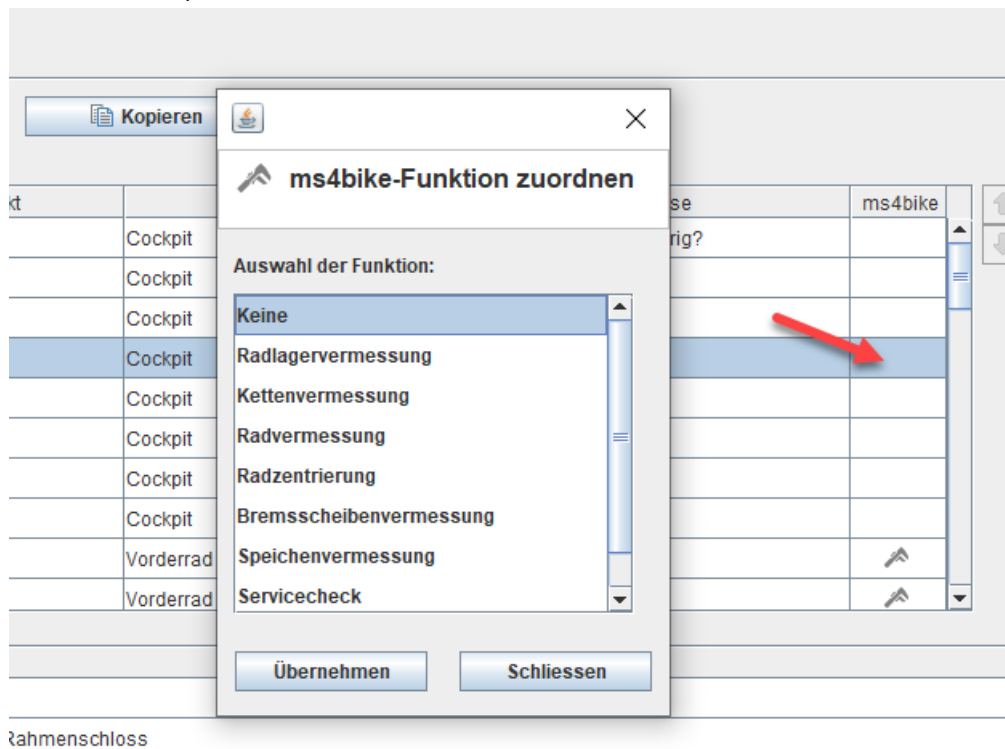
Kopieren

kt

Cockpit
Cockpit
Cockpit
Cockpit
Cockpit
Cockpit
Cockpit
Cockpit
Vorderrad
Vorderrad

se
rig?

ms4bike

ms4bike-Funktion zuordnen

Auswahl der Funktion:

Keine
Radlagervermessung
Kettenvermessung
Radvermessung
Radzentrierung
Bremsscheibenvermessung
Speichenvermessung
Servicecheck

Übernehmen
Schliessen

Rahmenschloss